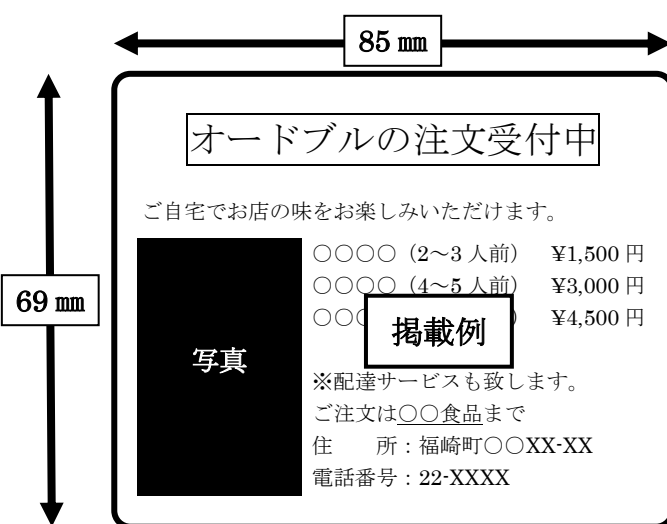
85 ㎜

69 ㎜

オードブルの注文受付中

ご自宅でお店の味をお楽しみいただけます。

写真

○○○○（2～3 人前） ¥1,500 円
○○○○（4～5 人前） ¥3,000 円
○○○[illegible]） ¥4,500 円

掲載例

※配達サービスも致します。
ご注文は○○食品まで
住　所：福崎町○○XX-XX
電話番号：22-XXXX